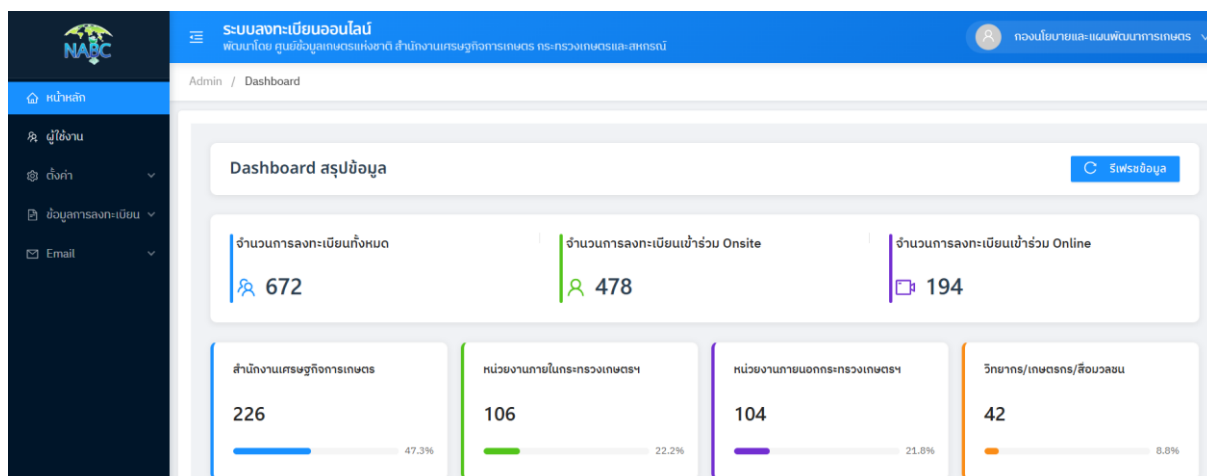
NABC

ระบบลงทะเบียนออนไลน์
พัฒนาโดย ศูนย์ข้อมูลเกษตรแห่งชาติ สำนักงานเศรษฐกิจการเกษตร กระทรวงเกษตรและสหกรณ์

กองนโยบายและแผนพัฒนาการเกษตร

หน้าหลัก
ผู้ใช้งาน
ตั้งค่า
ข้อมูลการลงทะเบียน
Email

Admin / Dashboard

Dashboard สรุปข้อมูล

รีเฟรชข้อมูล

จำนวนการลงทะเบียนทั้งหมด
672

จำนวนการลงทะเบียนเข้าร่วม Onsite
478

จำนวนการลงทะเบียนเข้าร่วม Online
194

สำนักงานเศรษฐกิจการเกษตร
226
47.3%

หน่วยงานภายในกระทรวงเกษตรฯ
106
22.2%

หน่วยงานภายนอกกระทรวงเกษตรฯ
104
21.8%

วิทยากร/เกษตรกร/สื่อมวลชน
42
8.8%